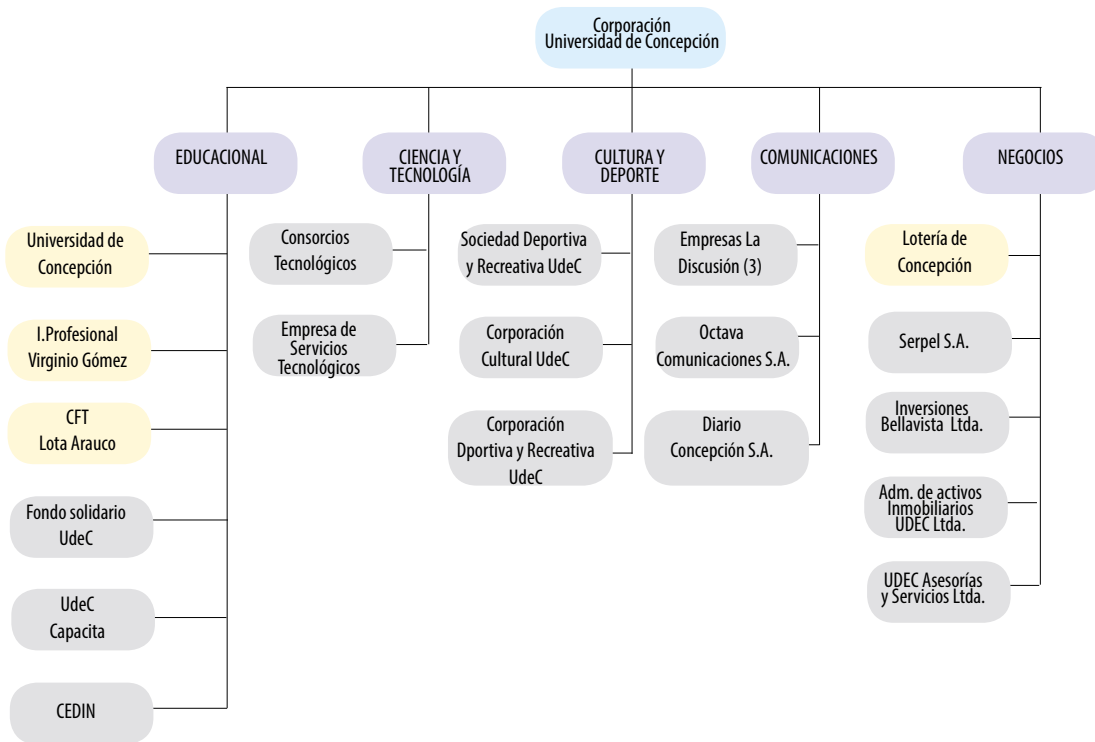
Corporación Universidad de Concepción

EDUCACIONAL

CIENCIA Y TECNOLOGÍA

CULTURA Y DEPORTE

COMUNICACIONES

NEGOCIOS

Universidad de Concepción

I.Profesional Virginio Gómez

CFT Lota Arauco

Fondo solidario UdeC

UdeC Capacita

CEDIN

Consorcios Tecnológicos

Empresa de Servicios Tecnológicos

Sociedad Deportiva y Recreativa UdeC

Corporación Cultural UdeC

Corporación Dportiva y Recreativa UdeC

Empresas La Discusión (3)

Octava Comunicaciones S.A.

Diario Concepción S.A.

Lotería de Concepción

Serpel S.A.

Inversiones Bellavista Ltda.

Adm. de activos Inmobiliarios UDEC Ltda.

UDEC Asesorías y Servicios Ltda.